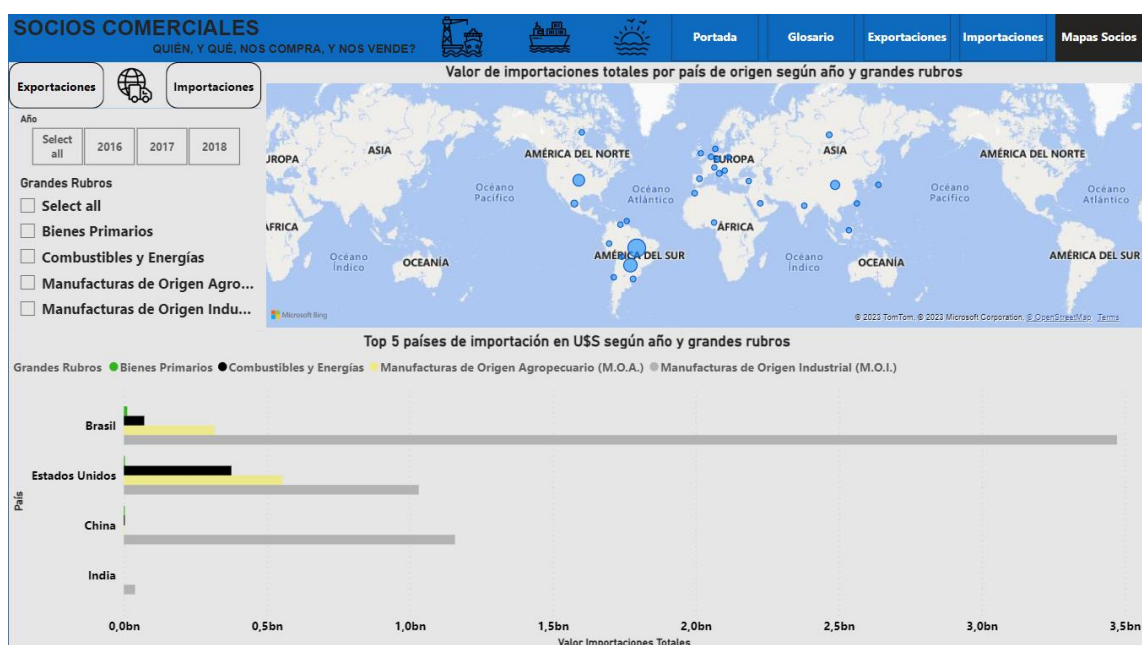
SOCIOS COMERCIALES
QUIÉN, Y QUÉ, NOS COMPRA, Y NOS VENDE?

Portada | Glosario | Exportaciones | Importaciones | Mapas Socios

Exportaciones | Importaciones

Año
Select all | 2016 | 2017 | 2018

Grandes Rubros
Select all
Bienes Primarios
Combustibles y Energías
Manufacturas de Origen Agro...
Manufacturas de Origen Indu...

Valor de importaciones totales por país de origen según año y grandes rubros

UROPA
ASIA
AMÉRICA DEL NORTE
EUROPA
ASIA
AMÉRICA DEL NORTE
Océano Pacífico
Océano Atlántico
Océano Pacífico
Océano Atlántico
ÁFRICA
ÁFRICA
Océano Índico
OCEANÍA
AMÉRICA DEL SUR
Océano Índico
OCEANÍA
AMÉRICA DEL SUR
Microsoft Bing
© 2023 TomTom, © 2023 Microsoft Corporation, © OpenStreetMap Terms

Top 5 países de importación en U$S según año y grandes rubros

Grandes Rubros ● Bienes Primarios ● Combustibles y Energías ● Manufacturas de Origen Agropecuario (M.O.A.) ● Manufacturas de Origen Industrial (M.O.I.)

País
Brasil
Estados Unidos
China
India

0,0bn 0,5bn 1,0bn 1,5bn 2,0bn 2,5bn 3,0bn 3,5bn
Valor Importaciones Totales